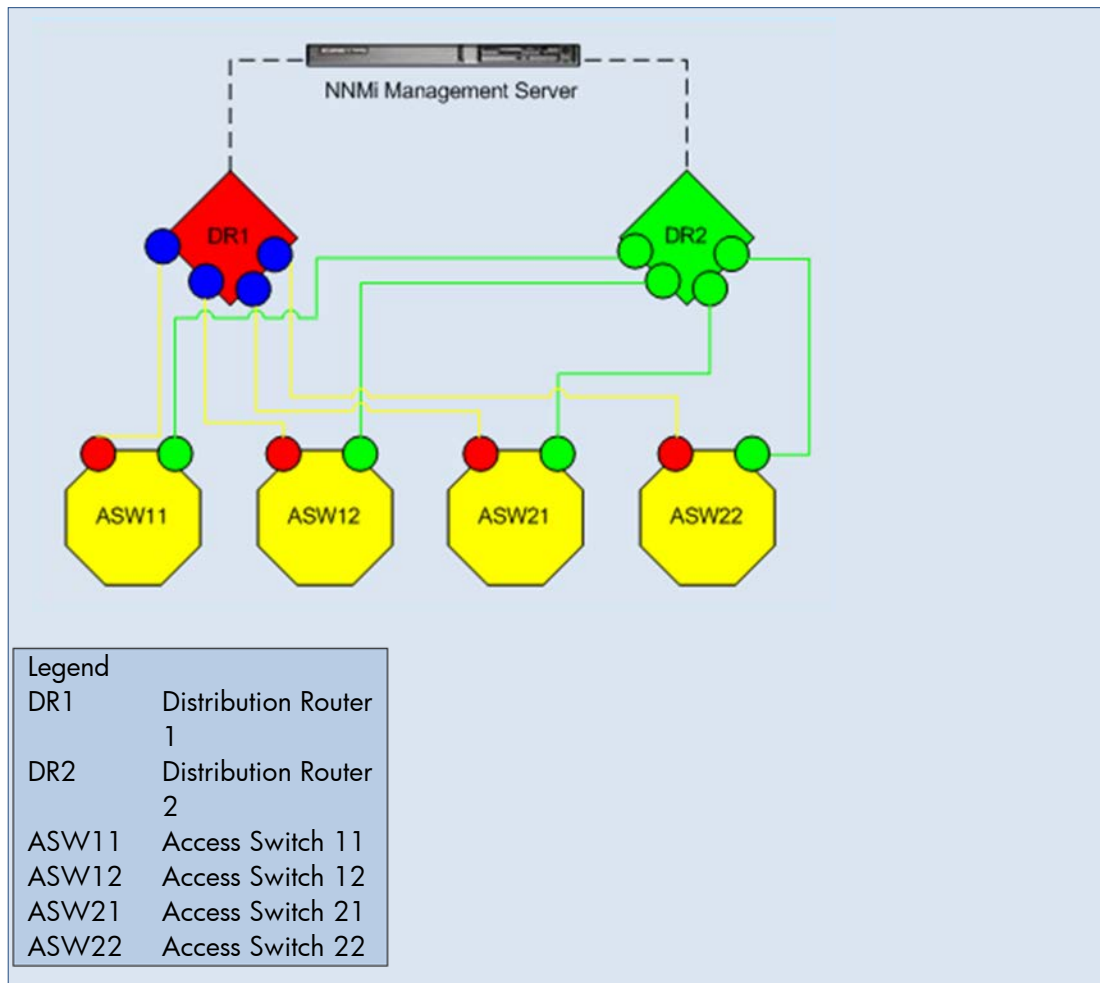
NNMi Management Server

DR1

DR2

ASW11

ASW12

ASW21

ASW22

| Legend | |
|---|---|
| DR1 | Distribution Router 1 |
| DR2 | Distribution Router 2 |
| ASW11 | Access Switch 11 |
| ASW12 | Access Switch 12 |
| ASW21 | Access Switch 21 |
| ASW22 | Access Switch 22 |